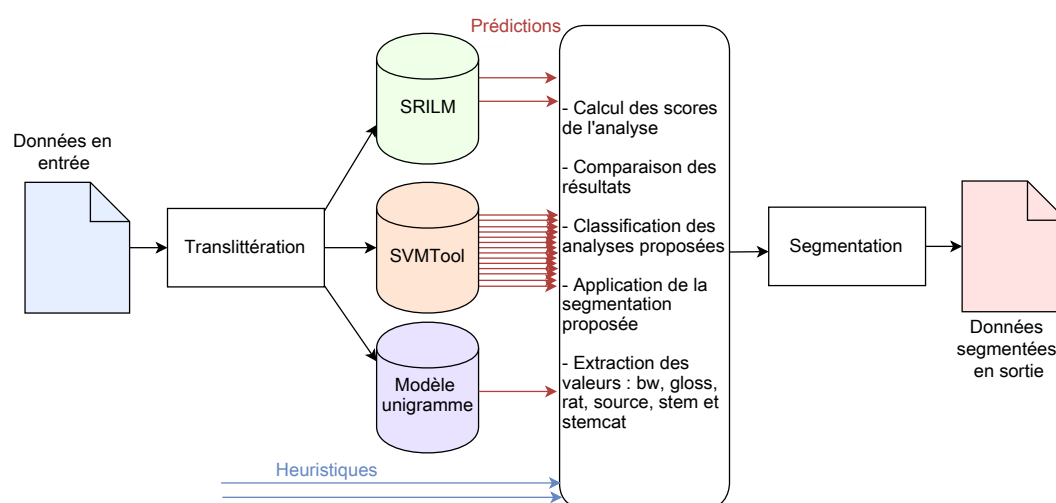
Prédictions

Données en entrée

Translittération

SRILM

SVMTool

Modèle unigramme

- Calcul des scores de l'analyse

- Comparaison des résultats

- Classification des analyses proposées

- Application de la segmentation proposée

- Extraction des valeurs : bw, gloss, rat, source, stem et stemcat

Segmentation

Données segmentées en sortie

Heuristiques